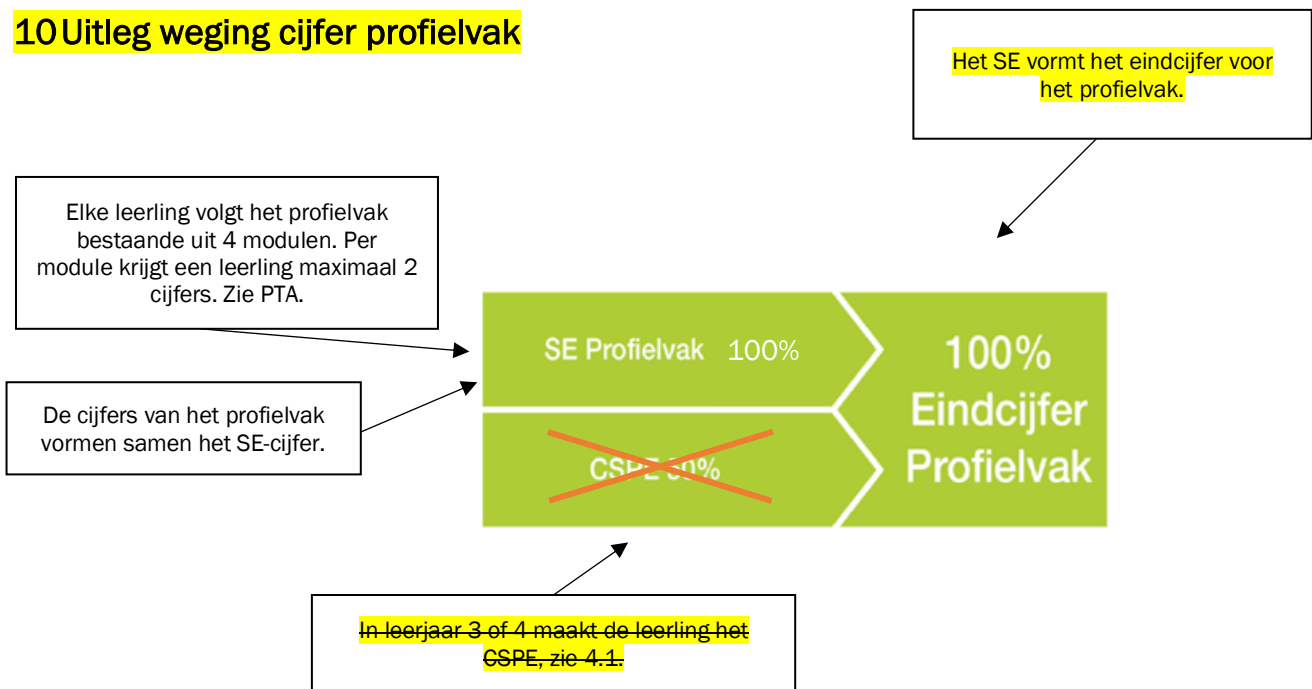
10 Uitleg weging cijfer profielvak

Het SE vormt het eindcijfer voor het profielvak.

Elke leerling volgt het profielvak bestaande uit 4 modulen. Per module krijgt een leerling maximaal 2 cijfers. Zie PTA.

De cijfers van het profielvak vormen samen het SE-cijfer.

SE Profielvak 100%

CSPE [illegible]%

100% Eindcijfer Profielvak

In leerjaar 3 of 4 maakt de leerling het CSPE, zie 4.1.